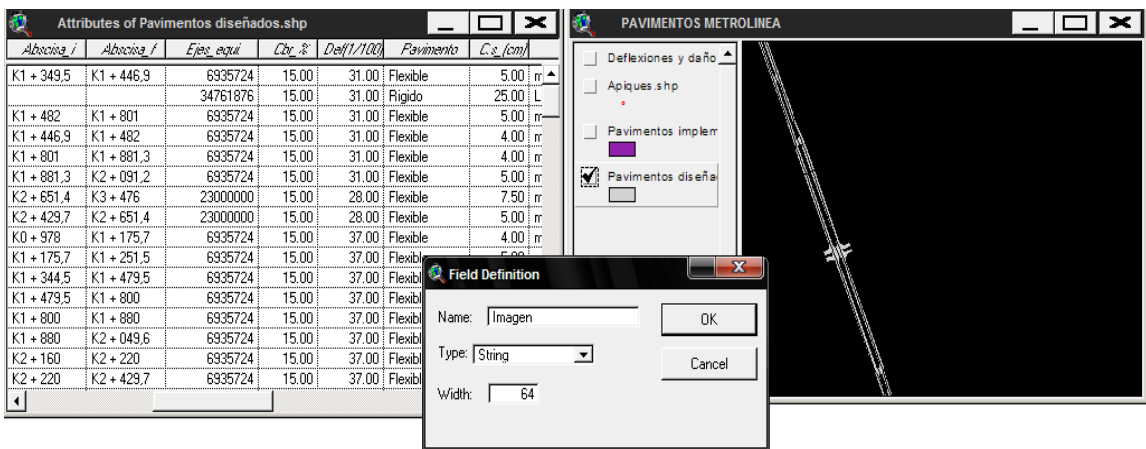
Attributes of Pavimentos diseñados.shp

| Abscisa_i | Abscisa_f | Ejes_equi | Cbr_% | Def(1/100) | Pavimento | C.s_(cm) |
|---|---|---|---|---|---|---|
| K1 + 349,5 | K1 + 446,9 | 6935724 | 15.00 | 31.00 | Flexible | 5.00 m |
| | | 34761876 | 15.00 | 31.00 | Rigido | 25.00 L |
| K1 + 482 | K1 + 801 | 6935724 | 15.00 | 31.00 | Flexible | 5.00 m |
| K1 + 446,9 | K1 + 482 | 6935724 | 15.00 | 31.00 | Flexible | 4.00 m |
| K1 + 801 | K1 + 881,3 | 6935724 | 15.00 | 31.00 | Flexible | 4.00 m |
| K1 + 881,3 | K2 + 091,2 | 6935724 | 15.00 | 31.00 | Flexible | 5.00 m |
| K2 + 651,4 | K3 + 476 | 23000000 | 15.00 | 28.00 | Flexible | 7.50 m |
| K2 + 429,7 | K2 + 651,4 | 23000000 | 15.00 | 28.00 | Flexible | 5.00 m |
| K0 + 978 | K1 + 175,7 | 6935724 | 15.00 | 37.00 | Flexible | 4.00 m |
| K1 + 175,7 | K1 + 251,5 | 6935724 | 15.00 | 37.00 | Flexib | |
| K1 + 344,5 | K1 + 479,5 | 6935724 | 15.00 | 37.00 | Flexibl | |
| K1 + 479,5 | K1 + 800 | 6935724 | 15.00 | 37.00 | Flexibl | |
| K1 + 800 | K1 + 880 | 6935724 | 15.00 | 37.00 | Flexibl | |
| K1 + 880 | K2 + 049,6 | 6935724 | 15.00 | 37.00 | Flexibl | |
| K2 + 160 | K2 + 220 | 6935724 | 15.00 | 37.00 | Flexibl | |
| K2 + 220 | K2 + 429,7 | 6935724 | 15.00 | 37.00 | Flexibl | |

PAVIMENTOS METROLINEA

Deflexiones y daño
Apiques.shp
Pavimentos implem
Pavimentos diseña

Field Definition
Name: Imagen
OK
Type: String
Cancel
Width: 64